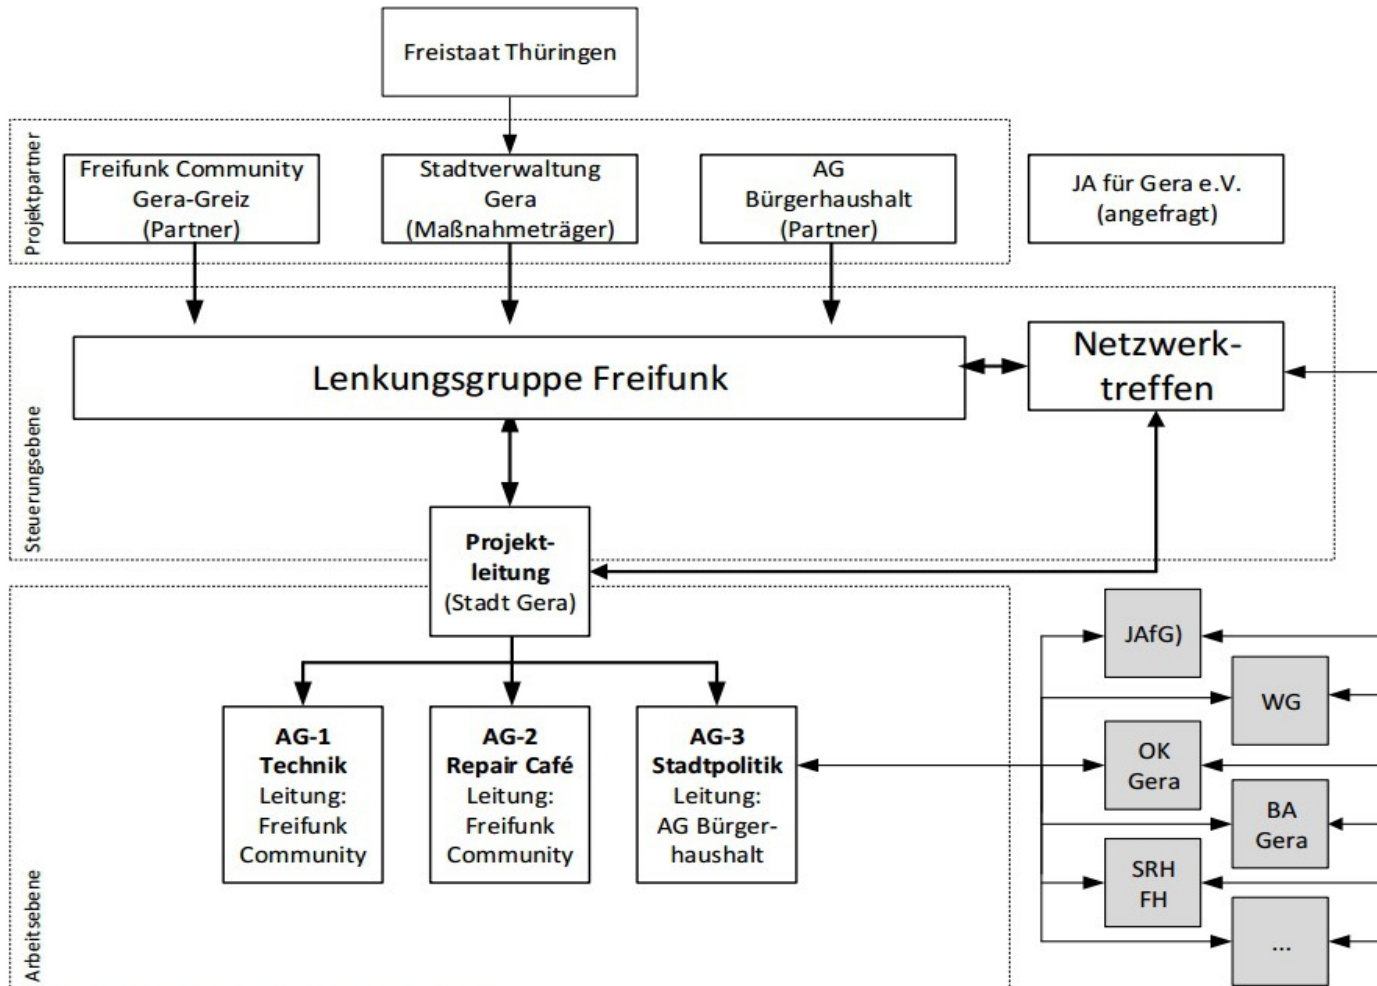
Freistaat Thüringen

Projektpartner

Freifunk Community Gera-Greiz (Partner)

Stadtverwaltung Gera (Maßnahmeträger)

AG Bürgerhaushalt (Partner)

JA für Gera e.V. (angefragt)

Steuerungsebene

Lenkungsgruppe Freifunk

Netzwerktreffen

Projektleitung (Stadt Gera)

Arbeitsebene

AG-1 Technik Leitung: Freifunk Community

AG-2 Repair Café Leitung: Freifunk Community

AG-3 Stadtpolitik Leitung: AG Bürgerhaushalt

JAfG)

WG

OK Gera

BA Gera

SRH FH

...